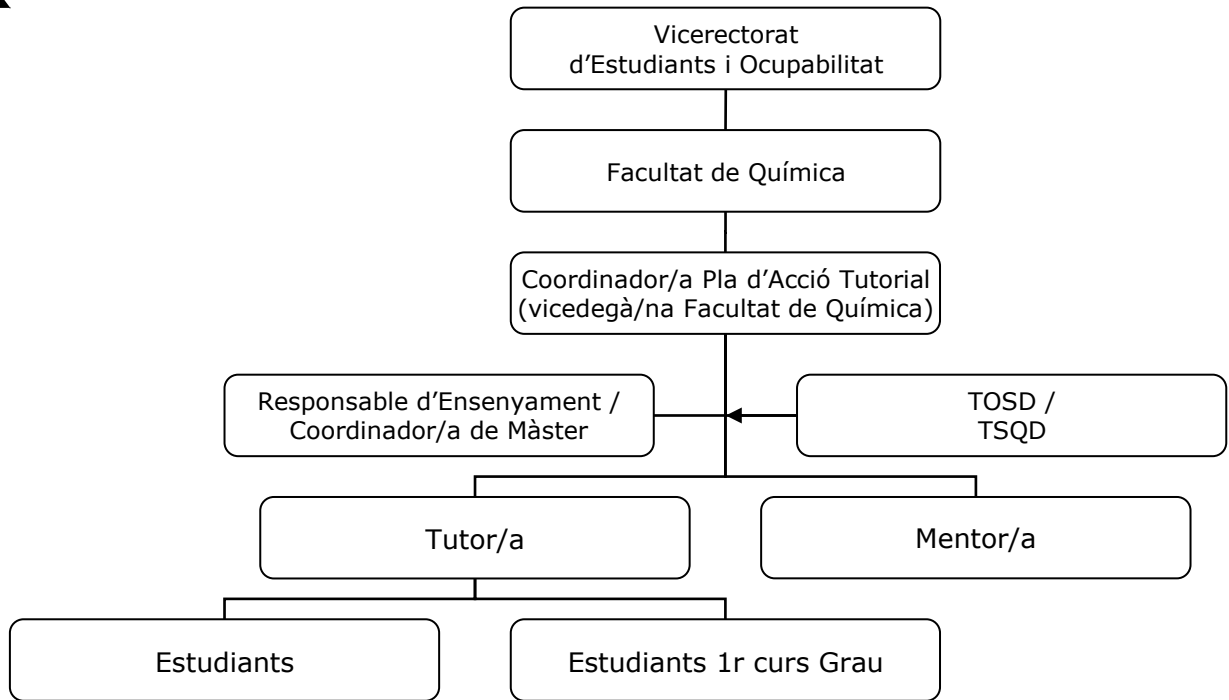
Vicerectorat d’Estudiants i Ocupabilitat

Facultat de Química

Coordinador/a Pla d’Acció Tutorial (vicedegà/na Facultat de Química)

Responsable d’Ensenyament / Coordinador/a de Màster

TOSD / TSQD

Tutor/a

Mentor/a

Estudiants

Estudiants 1r curs Grau